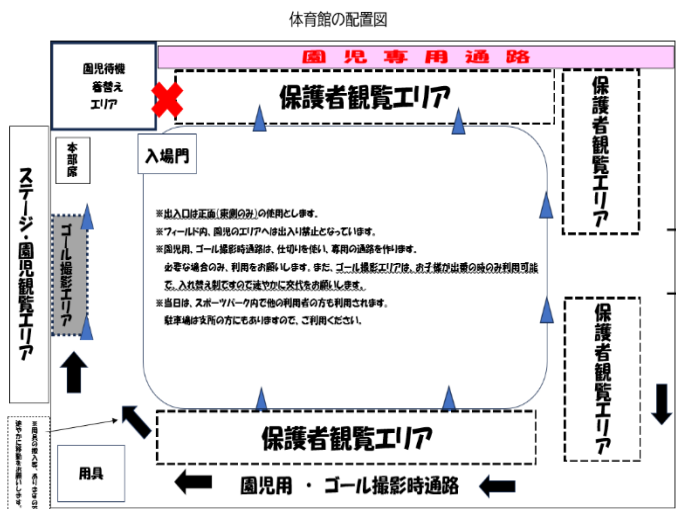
体育館の配置図

園児待機
着替え
エリア

園児専用通路

保護者観覧エリア

保護者観覧エリア

ステージ・園児観覧エリア

本部席

入場門

ゴール撮影エリア

※出入口は正面(東側のみ)の使用とします。
※フィールド内、園児のエリアへは出入り禁止となっています。
※園児用、ゴール撮影時通路は、仕切りを使い、専用の通路を作ります。
必要な場合のみ、利用をお願いします。また、ゴール撮影エリアは、お子様が出番の時のみ利用可能で、入れ替え制ですので速やかに交代をお願いします。
※当日は、スポーツパーク内で他の利用者の方も利用されます。
駐車場は支所の方にもありますので、ご利用ください。

保護者観覧エリア

保護者観覧エリア

用具

園児用 ・ ゴール撮影時通路

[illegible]